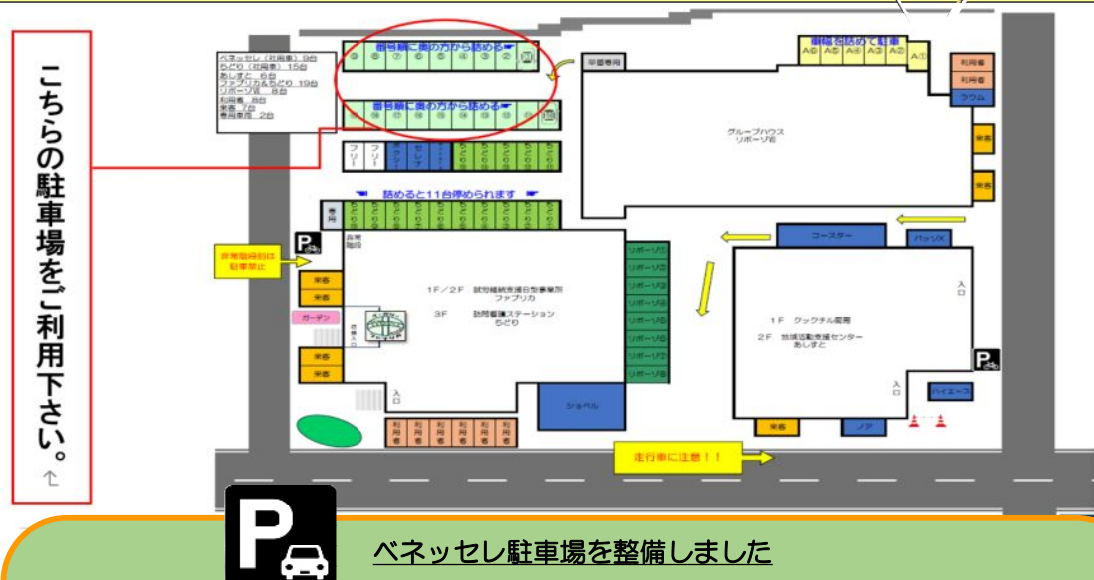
こちらの駐車場をご利用下さい。

ベネッセレ（利用者）9台
らどり（社員者）15台
あしすと 6台
ファブリカ＆らどり 19台
リボーソ宮 8台
利用者 8台
来客 7台
専用車用 2台

番号順に奥の方から詰める
番号順に奥の方から詰める
詰めると11台停められます

平置専用

番号を詰めて駐車
A⑥ A⑤ A④ A③ A② A①

利用者
利用者
ラウム

グループハウス
リボーソ宮

来客
来客

コースター
ハッソX

1F／2F 就労継続支援B型事業所 ファブリカ
3F 訪問看護ステーション らどり

1F クックチル厨房
2F 地域活動支援センター あしすと

非常階段前は駐車禁止

来客
来客
ガーデン
来客
来客

リボーソ①
リボーソ②
リボーソ③
リボーソ④
リボーソ⑤
リボーソ⑥
リボーソ⑦
リボーソ⑧

ショベル

利用者 利用者 利用者 利用者 利用者 利用者

走行車に注意！！

来客
ノア
ハイエース

入口
入口
入口

ベネッセレ駐車場を整備しました